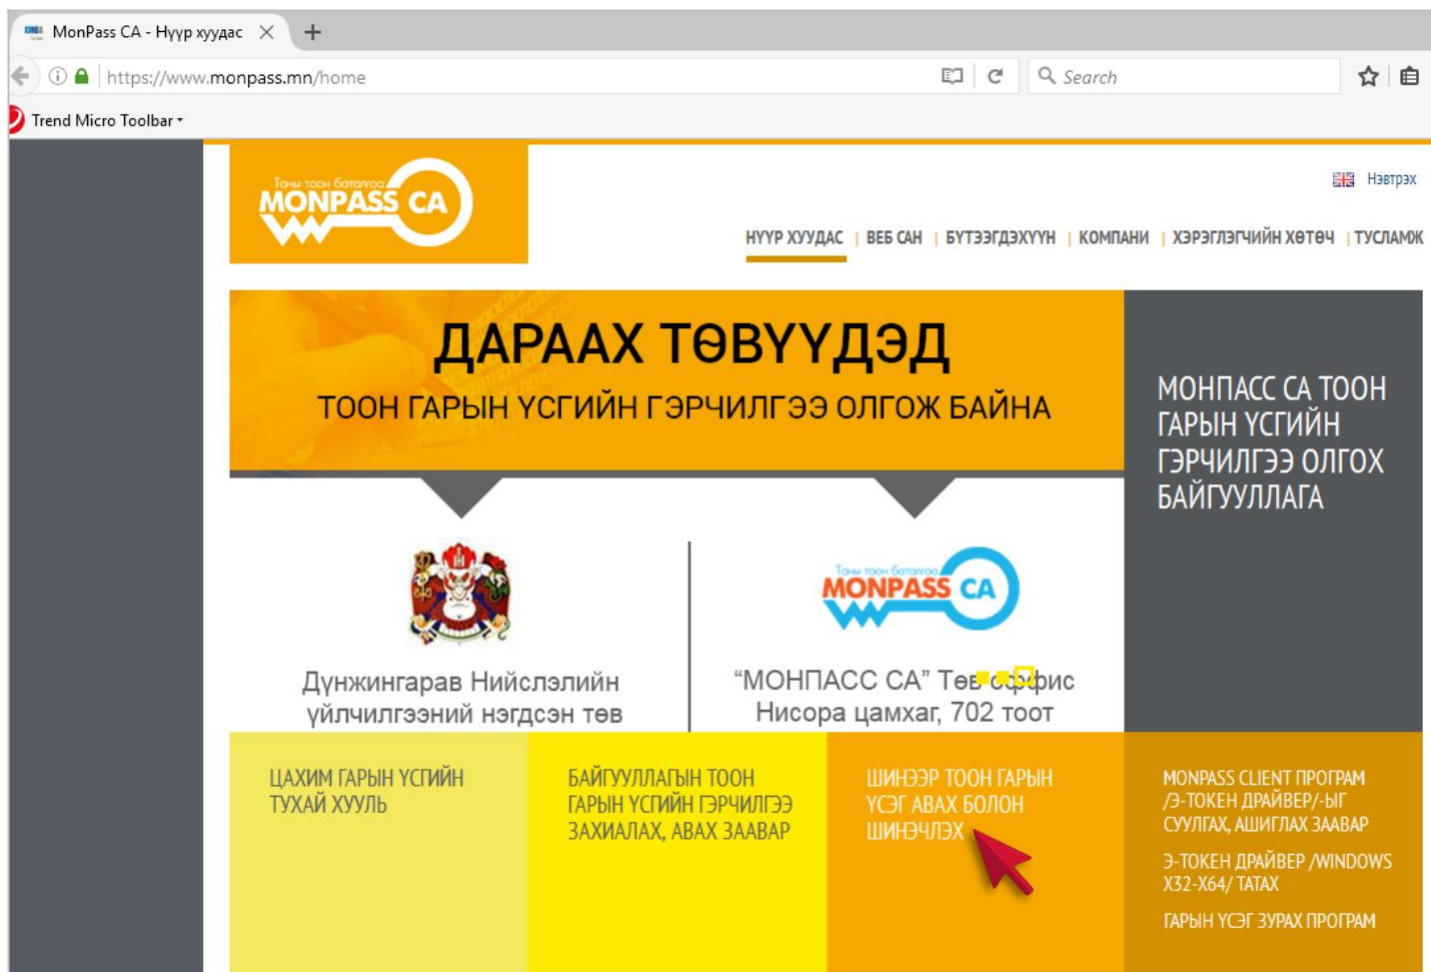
MonPass CA - Нүүр хуудас

https://www.monpass.mn/home

Search

Trend Micro Toolbar

Таны тоон баталгаа MONPASS CA

Нэвтрэх

НҮҮР ХУУДАС | ВЕБ САН | БҮТЭЭГДЭХҮҮН | КОМПАНИ | ХЭРЭГЛЭГЧИЙН ХӨТӨЧ | ТУСЛАМЖ

ДАРААХ ТӨВҮҮДЭД
ТООН ГАРЫН ҮСГИЙН ГЭРЧИЛГЭЭ ОЛГОЖ БАЙНА

МОНПАСС CA ТООН ГАРЫН ҮСГИЙН ГЭРЧИЛГЭЭ ОЛГОХ БАЙГУУЛЛАГА

Дүнжингарав Нийслэлийн үйлчилгээний нэгдсэн төв

Таны тоон баталгаа MONPASS CA

“МОНПАСС СА” Төв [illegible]фис Нисора цамхаг, 702 тоот

ЦАХИМ ГАРЫН ҮСГИЙН ТУХАЙ ХУУЛЬ

БАЙГУУЛЛАГЫН ТООН ГАРЫН ҮСГИЙН ГЭРЧИЛГЭЭ ЗАХИАЛАХ, АВАХ ЗААВАР

ШИНЭЭР ТООН ГАРЫН ҮСЭГ АВАХ БОЛОН ШИНЭЧЛЭХ

MONPASS CLIENT ПРОГРАМ /Э-ТОКЕН ДРАЙВЕР/-ЫГ СУУЛГАХ, АШИГЛАХ ЗААВАР

Э-ТОКЕН ДРАЙВЕР /WINDOWS X32-X64/ ТАТАХ

ГАРЫН ҮСЭГ ЗУРАХ ПРОГРАМ